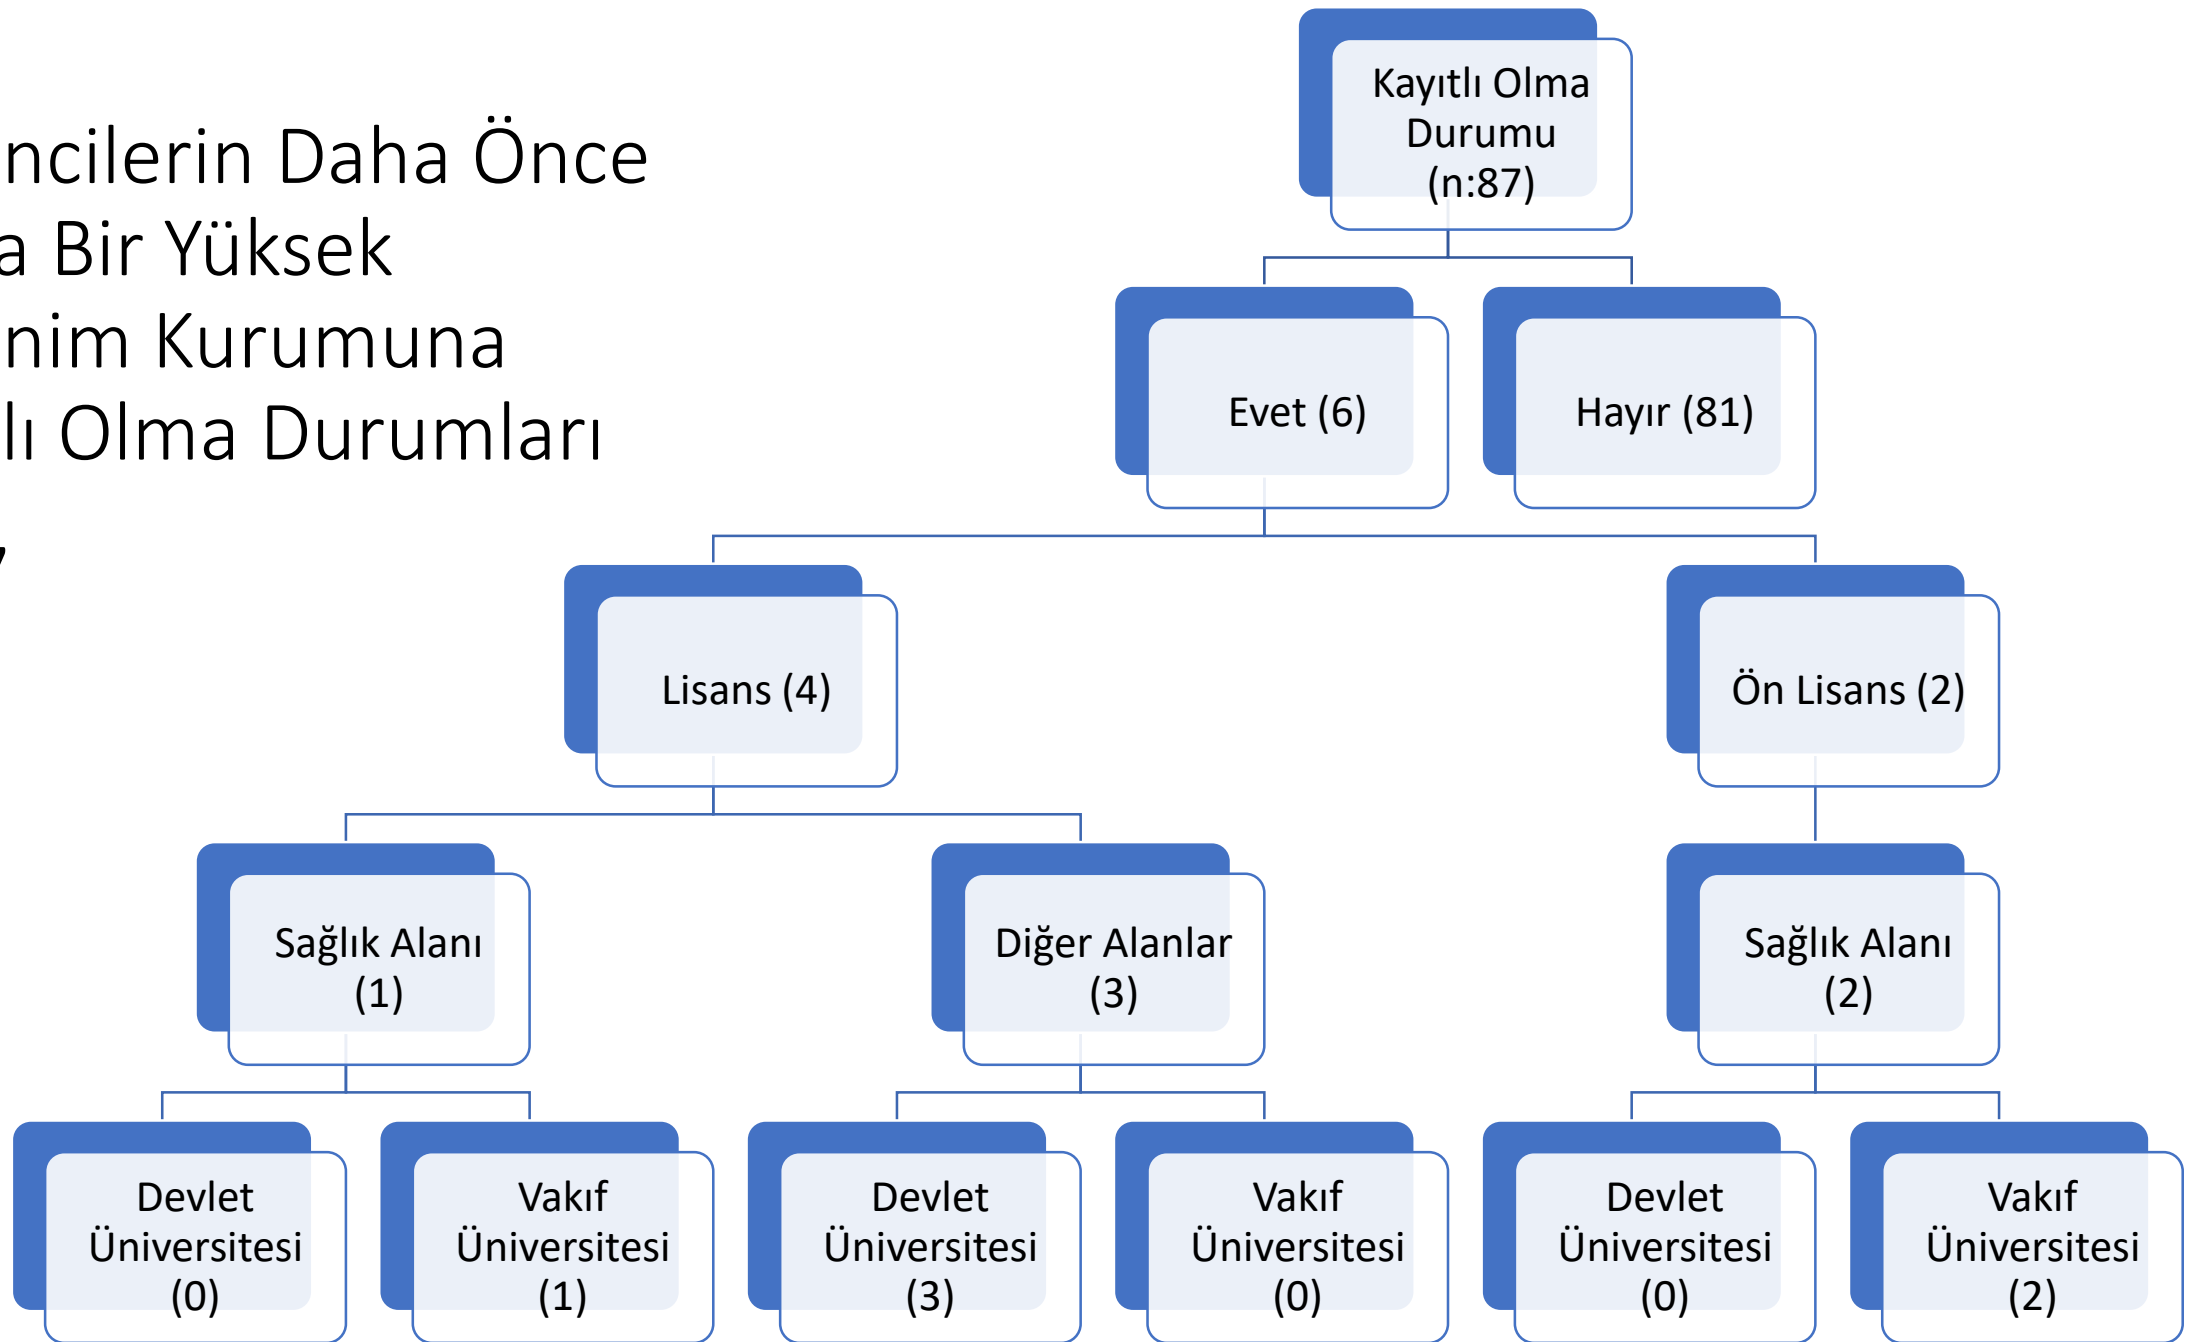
ncilerin Daha Önce
a Bir Yüksek
nim Kurumuna
lı Olma Durumları

Kayıtlı Olma Durumu (n:87)

Evet (6)

Hayır (81)

Lisans (4)

Ön Lisans (2)

Sağlık Alanı (1)

Diğer Alanlar (3)

Sağlık Alanı (2)

Devlet Üniversitesi (0)

Vakıf Üniversitesi (1)

Devlet Üniversitesi (3)

Vakıf Üniversitesi (0)

Devlet Üniversitesi (0)

Vakıf Üniversitesi (2)